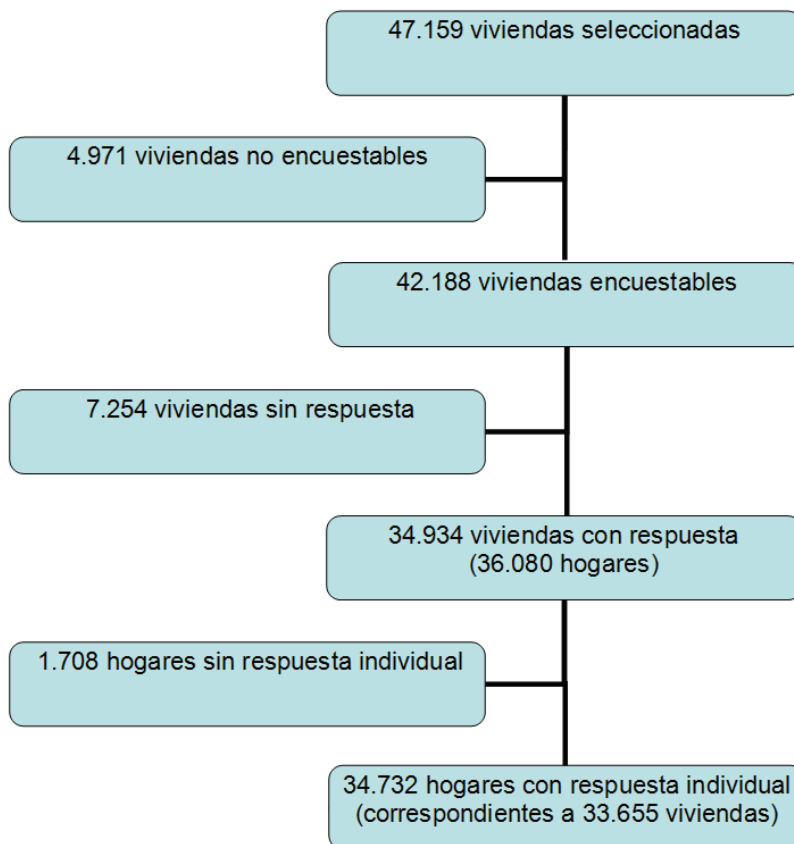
47.159 viviendas seleccionadas

4.971 viviendas no encuestables

42.188 viviendas encuestables

7.254 viviendas sin respuesta

34.934 viviendas con respuesta (36.080 hogares)

1.708 hogares sin respuesta individual

34.732 hogares con respuesta individual (correspondientes a 33.655 viviendas)